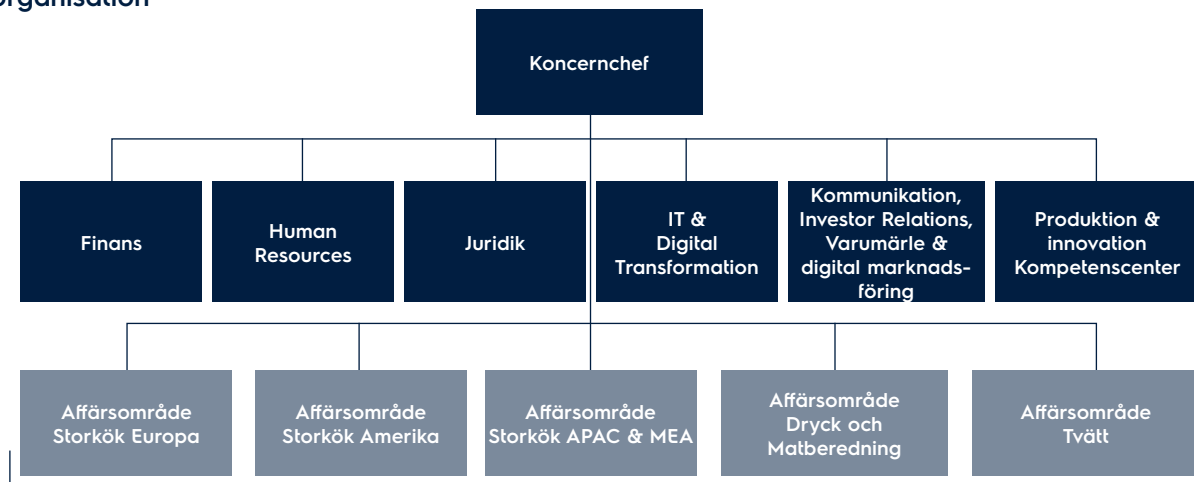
Organisation

Koncernchef

Finans

Human Resources

Juridik

IT & Digital Transformation

Kommunikation, Investor Relations, Varumärle & digital marknadsföring

Produktion & innovation Kompetenscenter

Affärsområde Storkök Europa

Affärsområde Storkök Amerika

Affärsområde Storkök APAC & MEA

Affärsområde Dryck och Matberedning

Affärsområde Tvätt